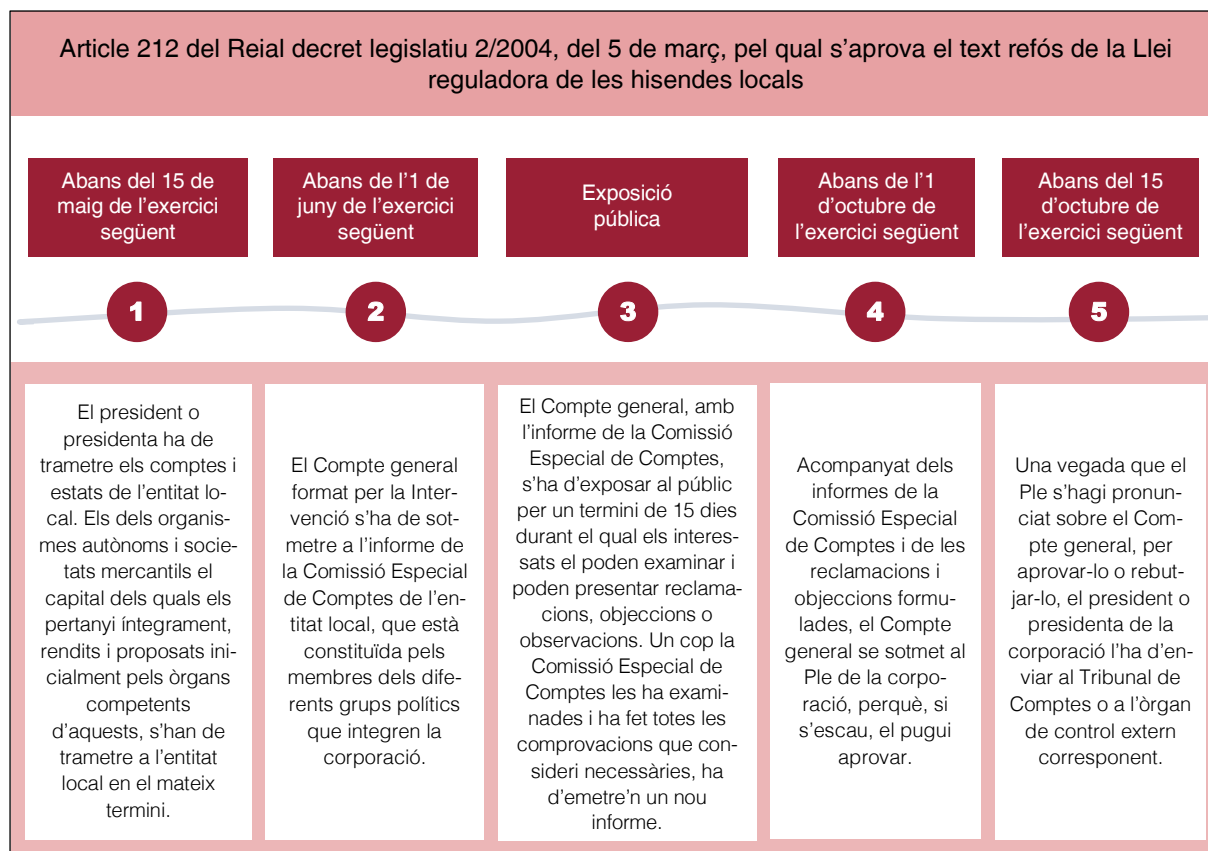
Article 212 del Reial decret legislatiu 2/2004, del 5 de març, pel qual s'aprova el text refós de la Llei reguladora de les hisendes locals

Abans del 15 de maig de l'exercici següent

Abans de l'1 de juny de l'exercici següent

Exposició pública

Abans de l'1 d'octubre de l'exercici següent

Abans del 15 d'octubre de l'exercici següent

1

2

3

4

5

El president o presidenta ha de trametre els comptes i estats de l'entitat local. Els dels organismes autònoms i societats mercantils el capital dels quals els pertanyi íntegrament, rendits i proposats inicialment pels òrgans competents d'aquests, s'han de trametre a l'entitat local en el mateix termini.

El Compte general format per la Intervenció s'ha de sotmetre a l'informe de la Comissió Especial de Comptes de l'entitat local, que està constituïda pels membres dels diferents grups polítics que integren la corporació.

El Compte general, amb l'informe de la Comissió Especial de Comptes, s'ha d'exposar al públic per un termini de 15 dies durant el qual els interessats el poden examinar i poden presentar reclamacions, objeccions o observacions. Un cop la Comissió Especial de Comptes les ha examinades i ha fet totes les comprovacions que consideri necessàries, ha d'emetre'n un nou informe.

Acompanyat dels informes de la Comissió Especial de Comptes i de les reclamacions i objeccions formulades, el Compte general se sotmet al Ple de la corporació, perquè, si s'escau, el pugui aprovar.

Una vegada que el Ple s'hagi pronunciat sobre el Compte general, per aprovar-lo o rebutjar-lo, el president o presidenta de la corporació l'ha d'enviar al Tribunal de Comptes o a l'òrgan de control extern corresponent.